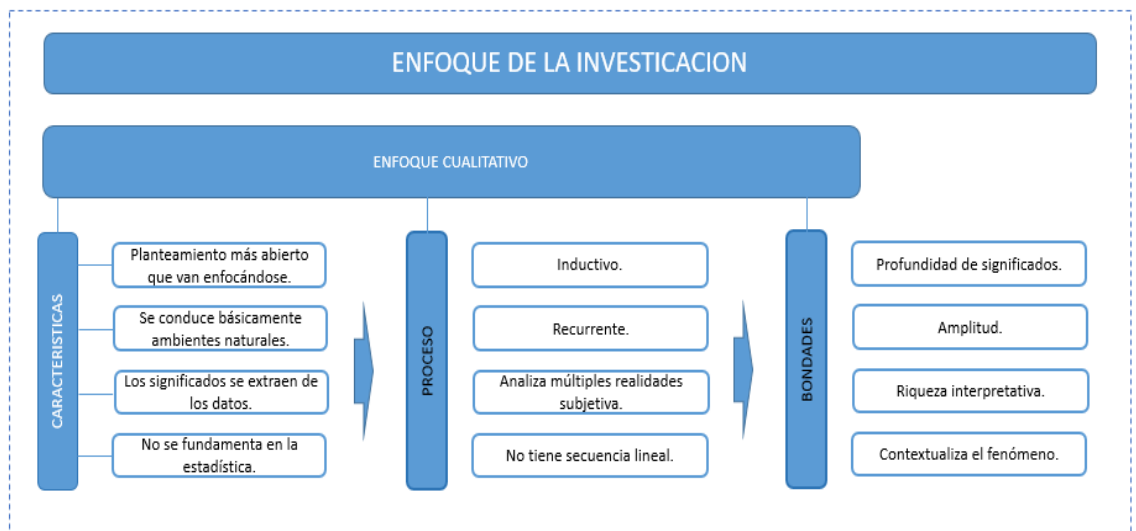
ENFOQUE DE LA INVESTICACION

ENFOQUE CUALITATIVO

CARACTERISTICAS

Planteamiento más abierto que van enfocándose.

Se conduce básicamente ambientes naturales.

Los significados se extraen de los datos.

No se fundamenta en la estadística.

PROCESO

Inductivo.

Recurrente.

Analiza múltiples realidades subjetiva.

No tiene secuencia lineal.

BONDADES

Profundidad de significados.

Amplitud.

Riqueza interpretativa.

Contextualiza el fenómeno.